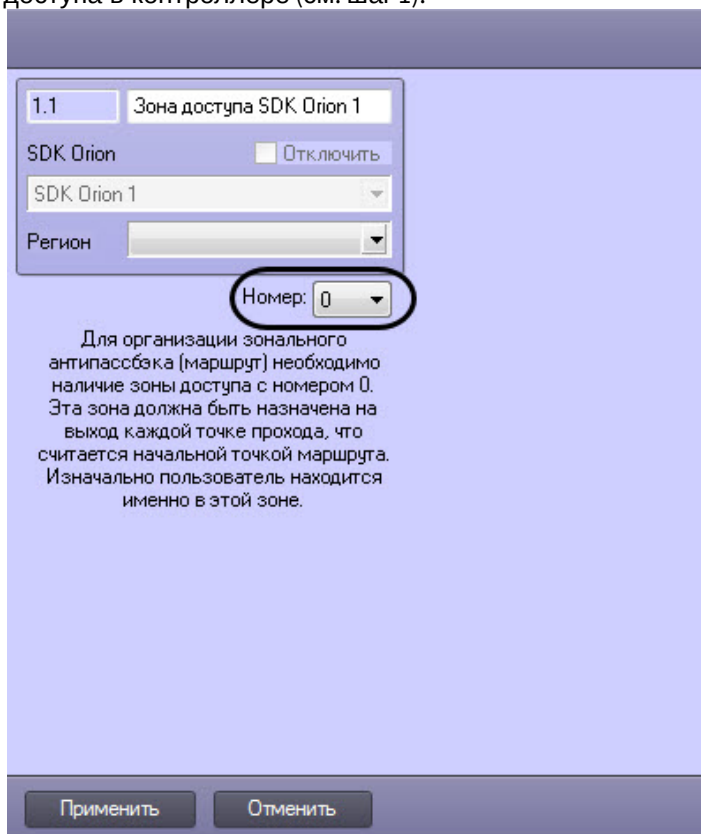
доступа в контроллере (см. шаг 1).

1.1

Зона доступа SDK Orion 1

SDK Orion

Отключить

SDK Orion 1

Регион

Номер: 0

Для организации зонального антипассбэка (маршрут) необходимо наличие зоны доступа с номером 0. Эта зона должна быть назначена на выход каждой точке прохода, что считается начальной точкой маршрута. Изначально пользователь находится именно в этой зоне.

Применить

Отменить